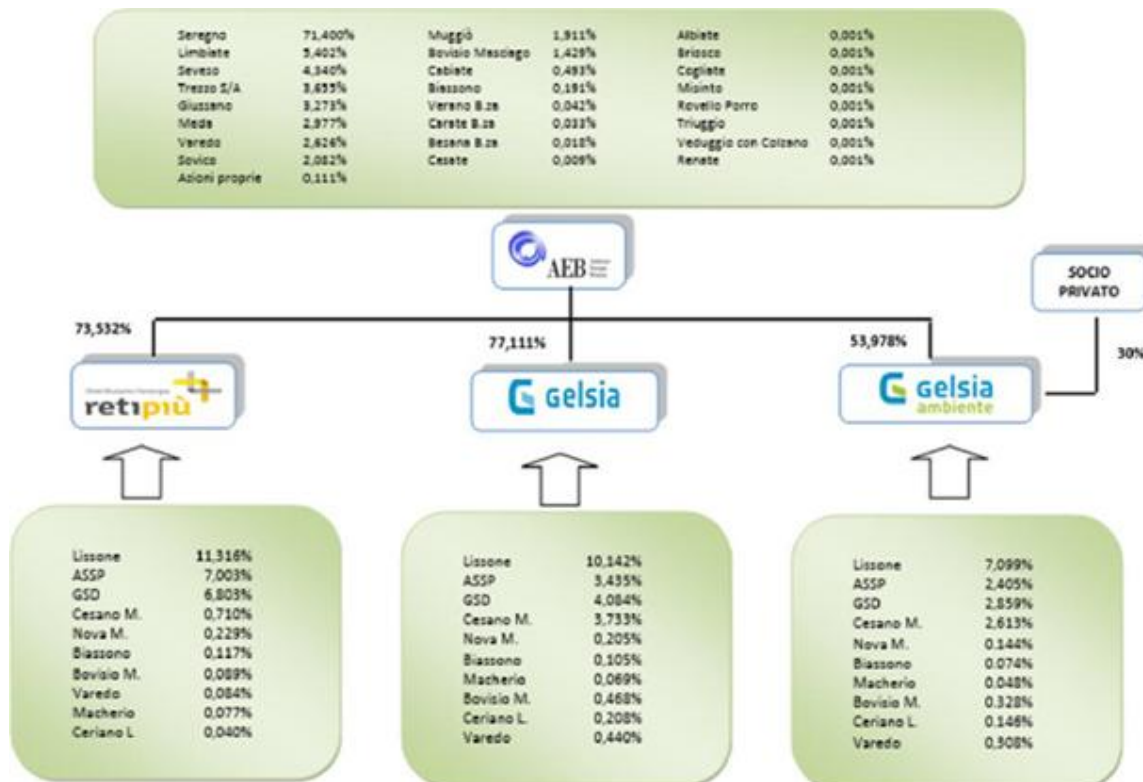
| | | | | | |
|---|---|---|---|---|---|
| Seregno | 71,400% | Muggiò | 1,911% | Albiate | 0,001% |
| Limbiate | 5,402% | Bovisio Masciago | 1,429% | Briosco | 0,001% |
| Seveso | 4,340% | Cabiate | 0,493% | Cogliate | 0,001% |
| Trezzo S/A | 3,655% | Biassono | 0,191% | Misinto | 0,001% |
| Giussano | 3,273% | Verano B.za | 0,042% | Rovello Porro | 0,001% |
| Meda | 2,977% | Carate B.za | 0,033% | Triuggio | 0,001% |
| Varedo | 2,626% | Besana B.za | 0,018% | Veduggio con Colzano | 0,001% |
| Sovico | 2,082% | Cesate | 0,009% | Renate | 0,001% |
| Azioni proprie | 0,111% | | | | |

AEB

SOCIO PRIVATO

73,532%

77,111%

53,978%

30%

retipiù

Gelsia

Gelsia ambiente

| | |
|---|---|
| Lissone | 11,316% |
| ASSP | 7,003% |
| GSD | 6,803% |
| Cesano M. | 0,710% |
| Nova M. | 0,229% |
| Biassono | 0,117% |
| Bovisio M. | 0,089% |
| Varedo | 0,084% |
| Macherio | 0,077% |
| Ceriano L. | 0,040% |

| | |
|---|---|
| Lissone | 10,142% |
| ASSP | 3,435% |
| GSD | 4,084% |
| Cesano M. | 3,733% |
| Nova M. | 0,205% |
| Biassono | 0,105% |
| Macherio | 0,069% |
| Bovisio M. | 0,468% |
| Ceriano L. | 0,208% |
| Varedo | 0,440% |

| | |
|---|---|
| Lissone | 7,099% |
| ASSP | 2,405% |
| GSD | 2,859% |
| Cesano M. | 2,613% |
| Nova M. | 0,144% |
| Biassono | 0,074% |
| Macherio | 0,048% |
| Bovisio M. | 0,328% |
| Ceriano L. | 0,146% |
| Varedo | 0,308% |